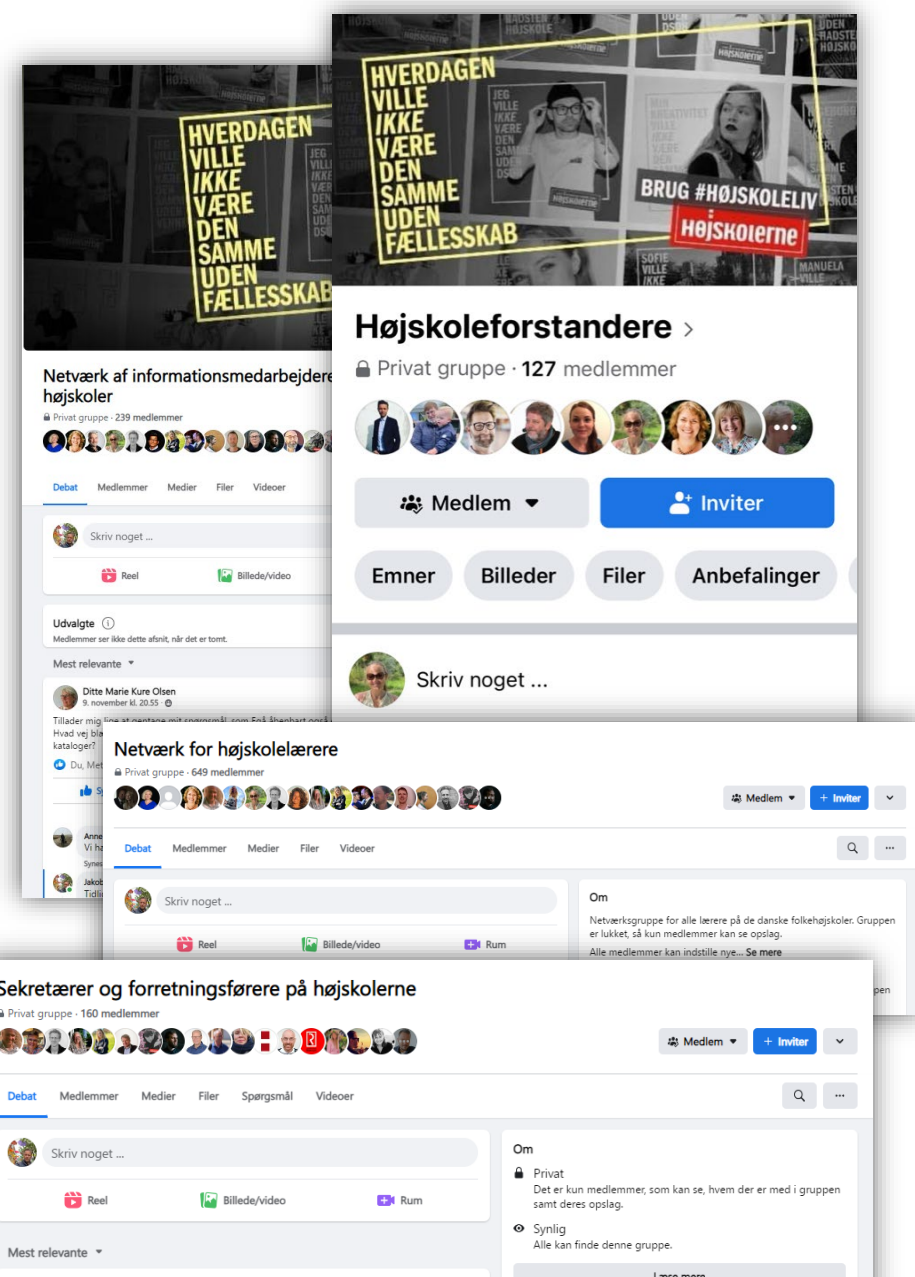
HVERDAGEN VILLE IKKE VÆRE DEN SAMME UDEN FÆLLESSKAB

Netværk af informationsmedarbejdere højskoler
Privat gruppe · 239 medlemmer

Debat Medlemmer Medier Filer Videoer

Skriv noget ...

Reel Billede/video

Udvalgte
Medlemmer ser ikke dette afsnit, når det er tomt.

Mest relevante

Ditte Marie Kure Olsen
9. november kl. 20.55
Tillader mig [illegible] Hvad vej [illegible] kataloger?

HVERDAGEN VILLE IKKE VÆRE DEN SAMME UDEN FÆLLESSKAB

BRUG #HØJSKOLELIV
Højskolerne

Højskoleforstandere ›
Privat gruppe · 127 medlemmer

Medlem
Inviter

Emner Billeder Filer Anbefalinger

Skriv noget ...

Netværk for højskolelærere
Privat gruppe · 649 medlemmer

Medlem Inviter

Debat Medlemmer Medier Filer Videoer

Skriv noget ...

Reel Billede/video Rum

Om
Netværksgruppe for alle lærere på de danske folkehøjskoler. Gruppen er lukket, så kun medlemmer kan se opslag.
Alle medlemmer kan indstille nye... Se mere

Sekretærer og forretningsførere på højskolerne
Privat gruppe · 160 medlemmer

Medlem Inviter

Debat Medlemmer Medier Filer Spørgsmål Videoer

Skriv noget ...

Reel Billede/video Rum

Mest relevante

Om
Privat
Det er kun medlemmer, som kan se, hvem der er med i gruppen samt deres opslag.
Synlig
Alle kan finde denne gruppe.
Læs mere